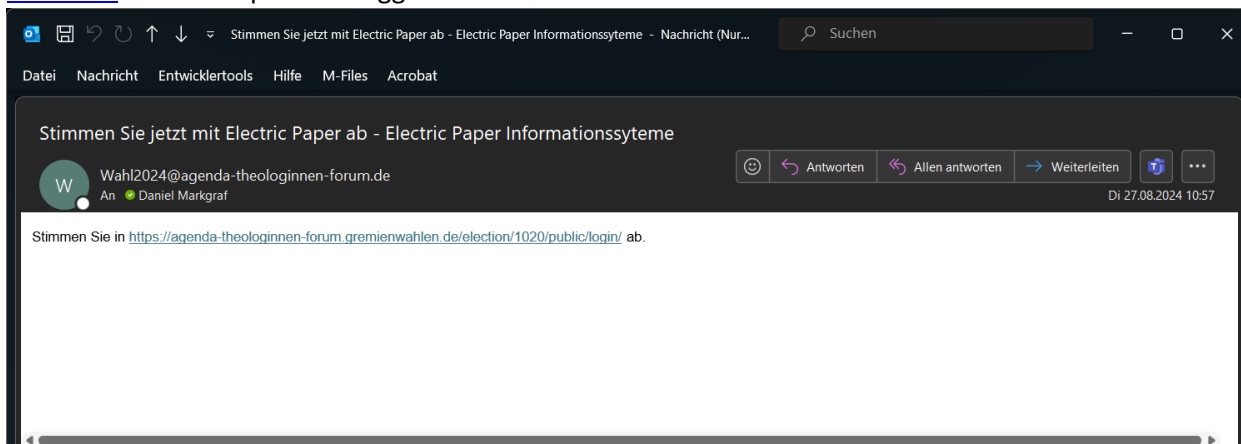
Stimmen Sie jetzt mit Electric Paper ab - Electric Paper Informationssyteme - Nachricht (Nur...

Suchen

Datei Nachricht Entwicklertools Hilfe M-Files Acrobat

Stimmen Sie jetzt mit Electric Paper ab - Electric Paper Informationssyteme

W

Wahl2024@agenda-theologinnen-forum.de
An Daniel Markgraf

Antworten Allen antworten Weiterleiten

Di 27.08.2024 10:57

Stimmen Sie in https://agenda-theologinnen-forum.gremienwahlen.de/election/1020/public/login/ ab.